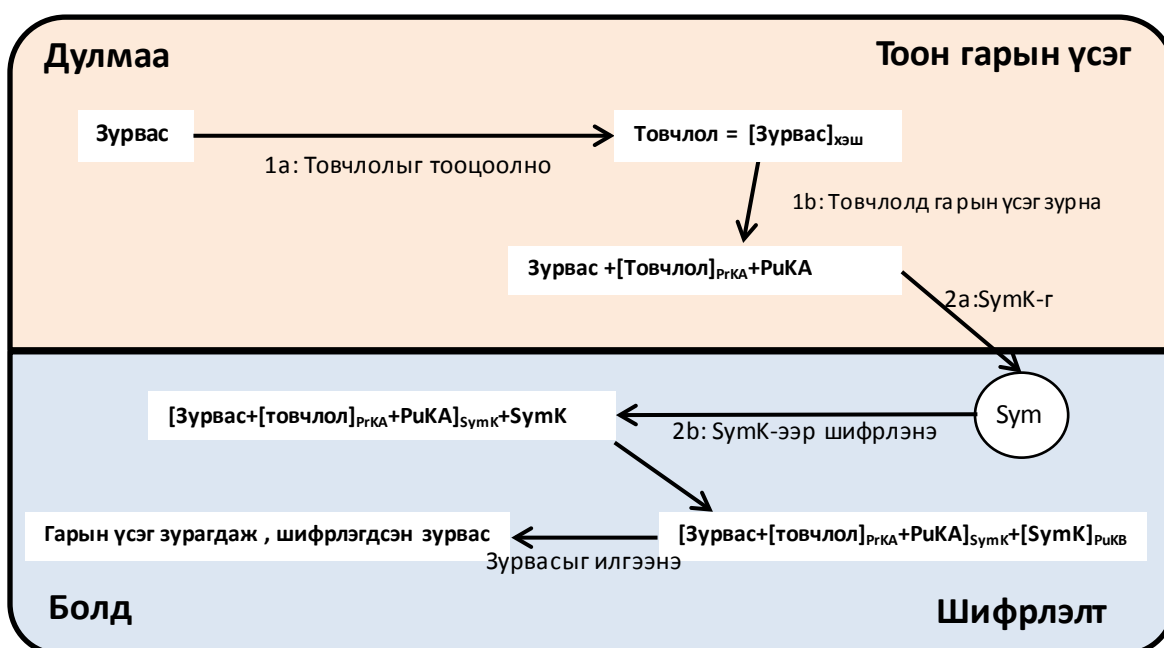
Дулмаа

Тоон гарын үсэг

Зурвас

1a: Товчлолыг тооцоолно

Товчлол = $[Зурвас]_{хэш}$

1b: Товчлолд гарын үсэг зурна

Зурвас +$[Товчлол]_{PrKA}$+PuKA

2a:SymK-г

Sym

$[Зурвас+[товчлол]_{PrKA}+PuKA]_{SymK}$+SymK

2b: SymK-ээр шифрлэнэ

$[Зурвас+[товчлол]_{PrKA}+PuKA]_{SymK}+[SymK]_{PuKB}$

Гарын үсэг зурагдаж , шифрлэгдсэн зурвас

Зурвасыг илгээнэ

Болд

Шифрлэлт